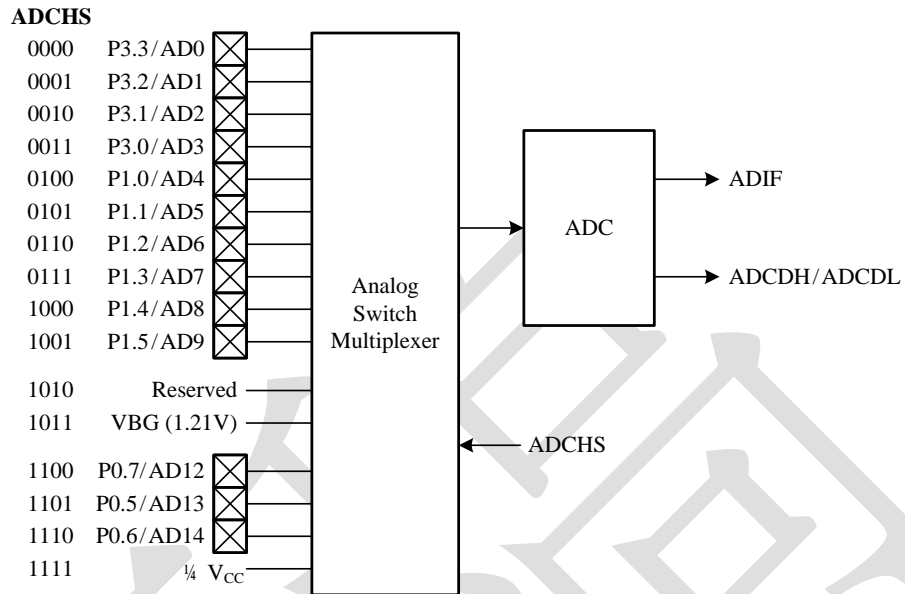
ADCHS

0000 P3.3/AD0
0001 P3.2/AD1
0010 P3.1/AD2
0011 P3.0/AD3
0100 P1.0/AD4
0101 P1.1/AD5
0110 P1.2/AD6
0111 P1.3/AD7
1000 P1.4/AD8
1001 P1.5/AD9
1010 Reserved
1011 VBG (1.21V)
1100 P0.7/AD12
1101 P0.5/AD13
1110 P0.6/AD14
1111 ¼ $V_{CC}$

Analog Switch Multiplexer

ADCHS

ADC

ADIF

ADCDH/ADCDL